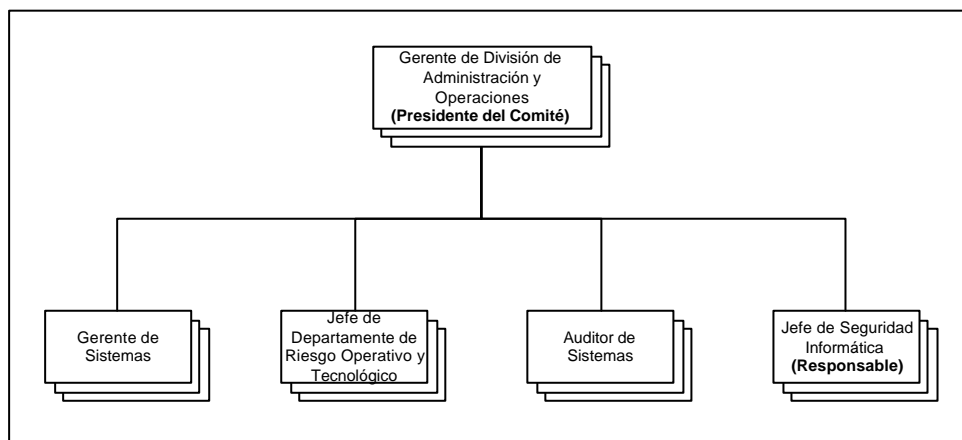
Gerente de División de Administración y Operaciones
**(Presidente del Comité)**

Gerente de Sistemas

Jefe de Departamente de Riesgo Operativo y Tecnológico

Auditor de Sistemas

Jefe de Seguridad Informática
**(Responsable)**